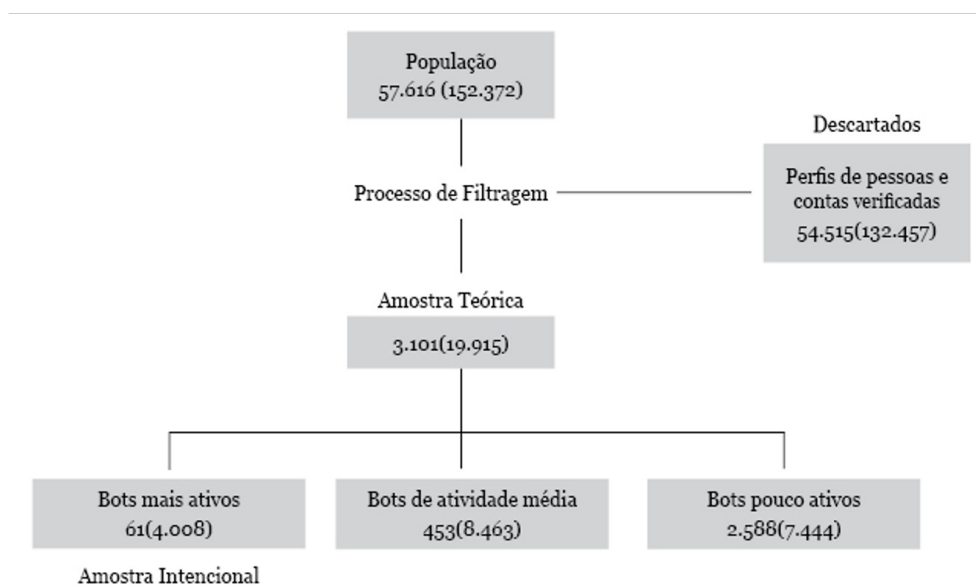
População
57.616 (152.372)

Descartados

Processo de Filtragem

Perfis de pessoas e contas verificadas
54.515(132.457)

Amostra Teórica

3.101(19.915)

Bots mais ativos
61(4.008)

Bots de atividade média
453(8.463)

Bots pouco ativos
2.588(7.444)

Amostra Intencional